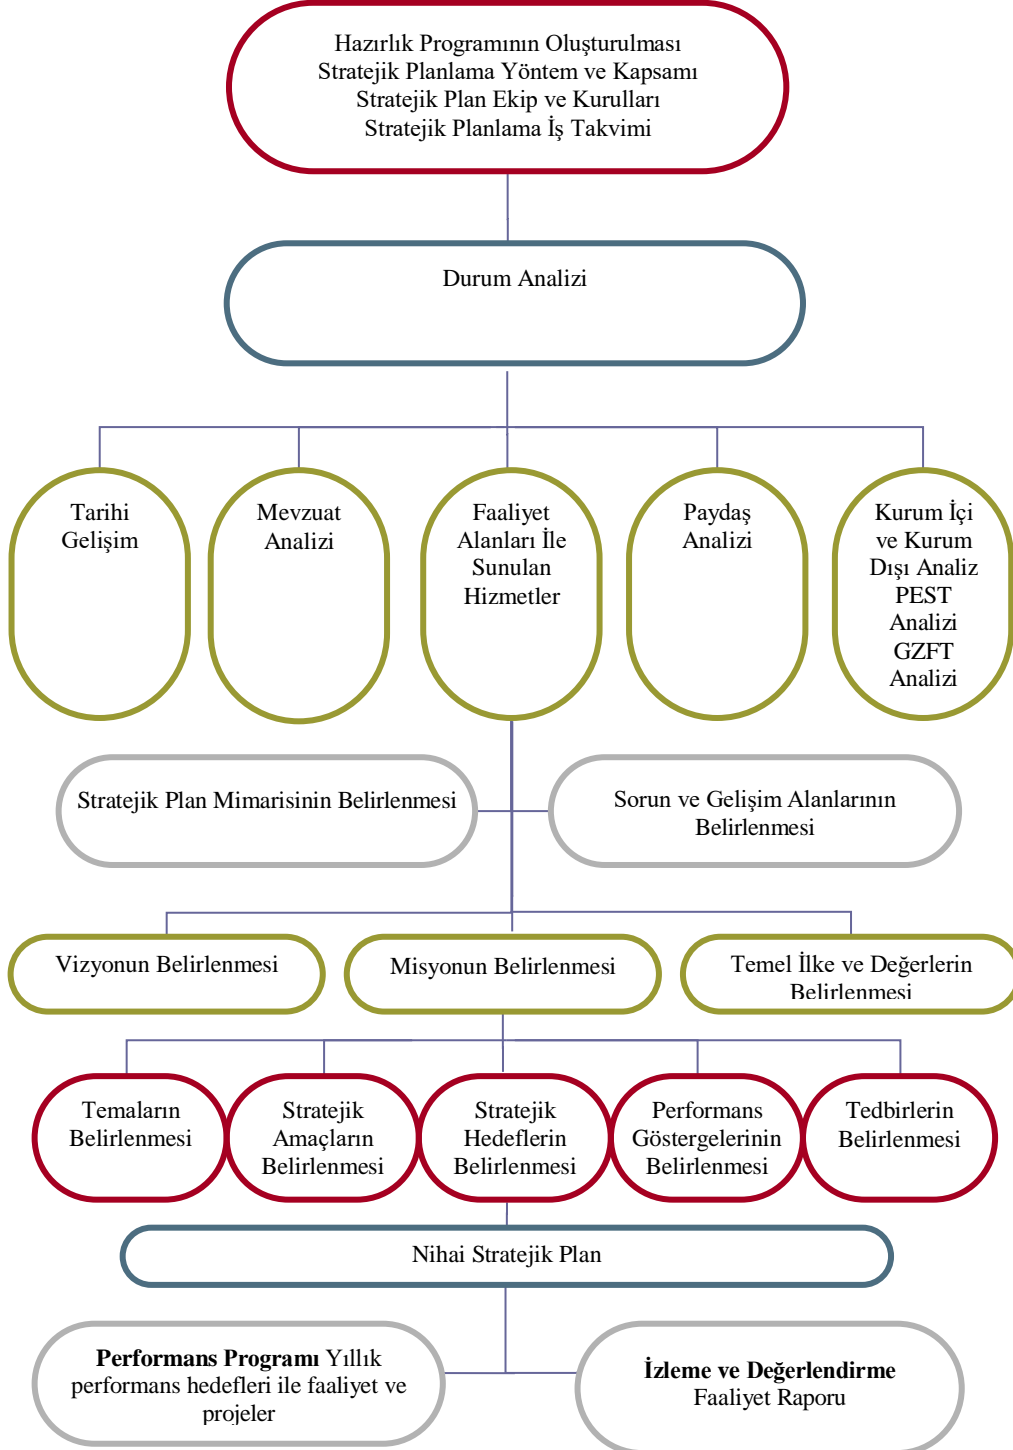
Hazırlık Programının Oluşturulması
Stratejik Planlama Yöntem ve Kapsamı
Stratejik Plan Ekip ve Kurulları
Stratejik Planlama İş Takvimi

Durum Analizi

Tarihi Gelişim

Mevzuat Analizi

Faaliyet Alanları İle Sunulan Hizmetler

Paydaş Analizi

Kurum İçi ve Kurum Dışı Analiz PEST Analizi GZFT Analizi

Stratejik Plan Mimarisinin Belirlenmesi

Sorun ve Gelişim Alanlarının Belirlenmesi

Vizyonun Belirlenmesi

Misyonun Belirlenmesi

Temel İlke ve Değerlerin Belirlenmesi

Temaların Belirlenmesi

Stratejik Amaçların Belirlenmesi

Stratejik Hedeflerin Belirlenmesi

Performans Göstergelerinin Belirlenmesi

Tedbirlerin Belirlenmesi

Nihai Stratejik Plan

**Performans Programı** Yıllık performans hedefleri ile faaliyet ve projeler

**İzleme ve Değerlendirme**
Faaliyet Raporu